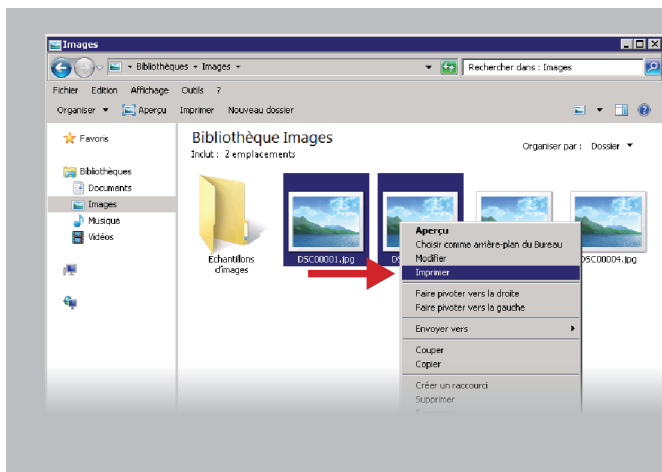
Images

Bibliothèques ▸ Images ▸

Rechercher dans : Images

Fichier Edition Affichage Outils ?

Organiser ▼ Aperçu Imprimer Nouveau dossier

Favoris

Bibliothèques
Documents
Images
Musique
Vidéos

Bibliothèque Images
Inclut : 2 emplacements

Organiser par : Dossier ▼

Echantillons d'images

DSC00001.jpg

DS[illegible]

DSC00004.jpg

Aperçu
Choisir comme arrière-plan du Bureau
Modifier
Imprimer
Faire pivoter vers la droite
Faire pivoter vers la gauche
Envoyer vers
Couper
Copier
Créer un raccourci
Supprimer